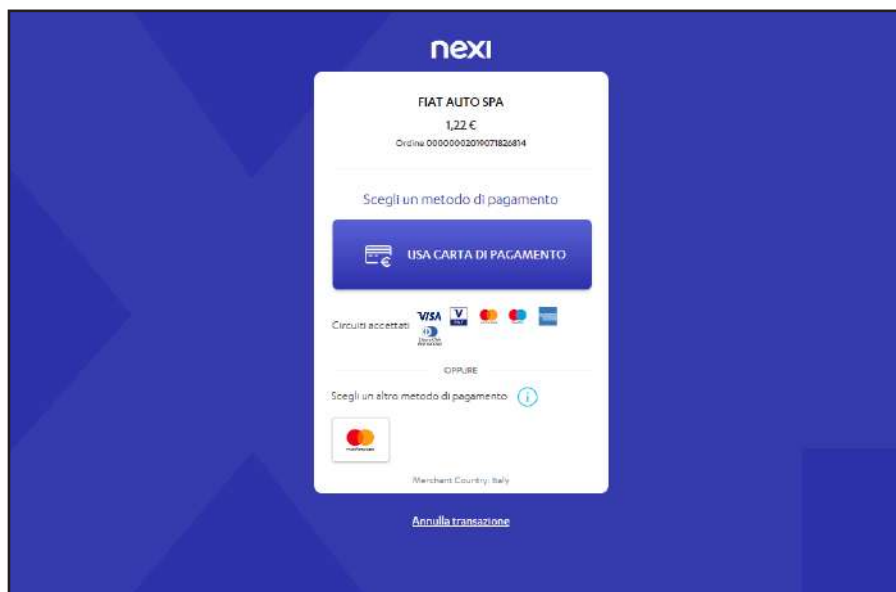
nexi

FIAT AUTO SPA

1,22 €

Ordine 00000002019071826814

Scegli un metodo di pagamento

USA CARTA DI PAGAMENTO

Circuiti accettati VISA

OPPURE

Scegli un altro metodo di pagamento

Merchant Country: Italy

Annulla transazione